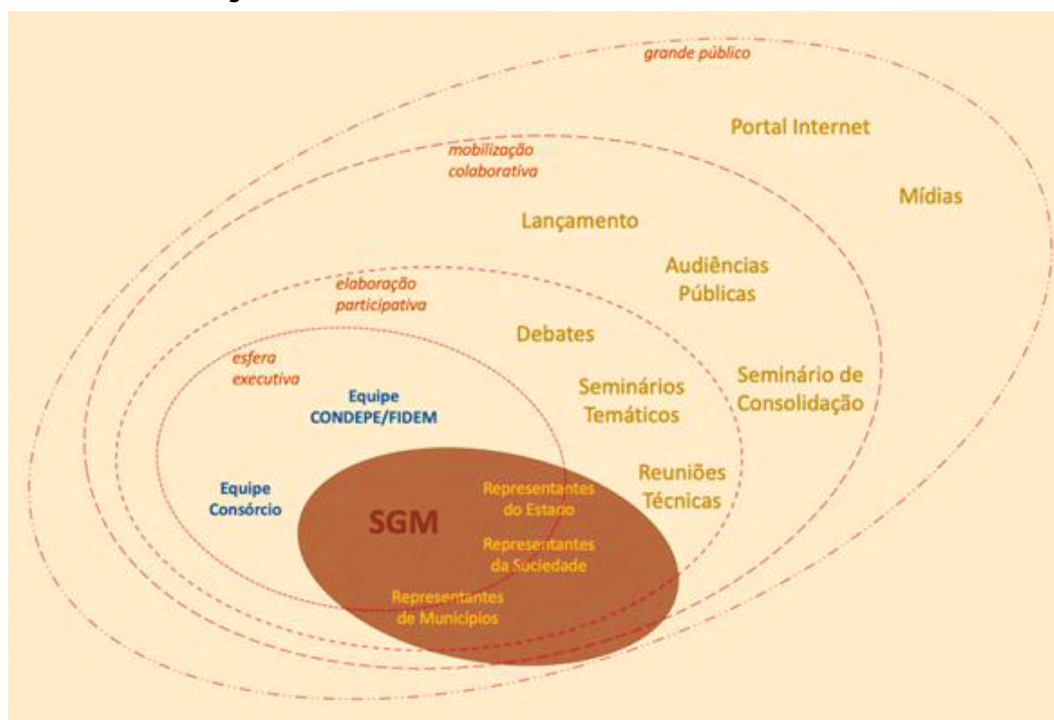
grande público

Portal Internet

mobilização colaborativa

Mídias

Lançamento

Audiências Públicas

elaboração participativa

Debates

esfera executiva

Seminários Temáticos

Seminário de Consolidação

Equipe CONDEPE/FIDEM

Reuniões Técnicas

Equipe Consórcio

SGM

Representantes do Estado

Representantes da Sociedade

Representantes de Municípios